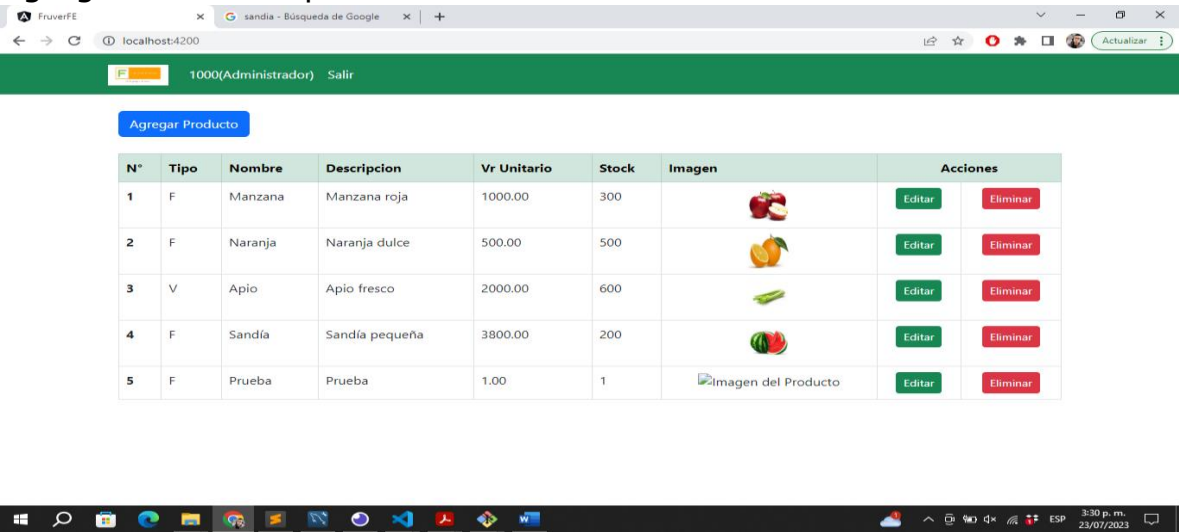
FruverFE
sandia - Búsqueda de Google
localhost:4200
Actualizar

1000(Administrador) Salir

Agregar Producto

| N° | Tipo | Nombre | Descripcion | Vr Unitario | Stock | Imagen | Acciones |
|---|---|---|---|---|---|---|---|
| 1 | F | Manzana | Manzana roja | 1000.00 | 300 | | Editar Eliminar |
| 2 | F | Naranja | Naranja dulce | 500.00 | 500 | | Editar Eliminar |
| 3 | V | Apio | Apio fresco | 2000.00 | 600 | | Editar Eliminar |
| 4 | F | Sandía | Sandía pequeña | 3800.00 | 200 | | Editar Eliminar |
| 5 | F | Prueba | Prueba | 1.00 | 1 | Imagen del Producto | Editar Eliminar |

ESP 3:30 p. m. 23/07/2023